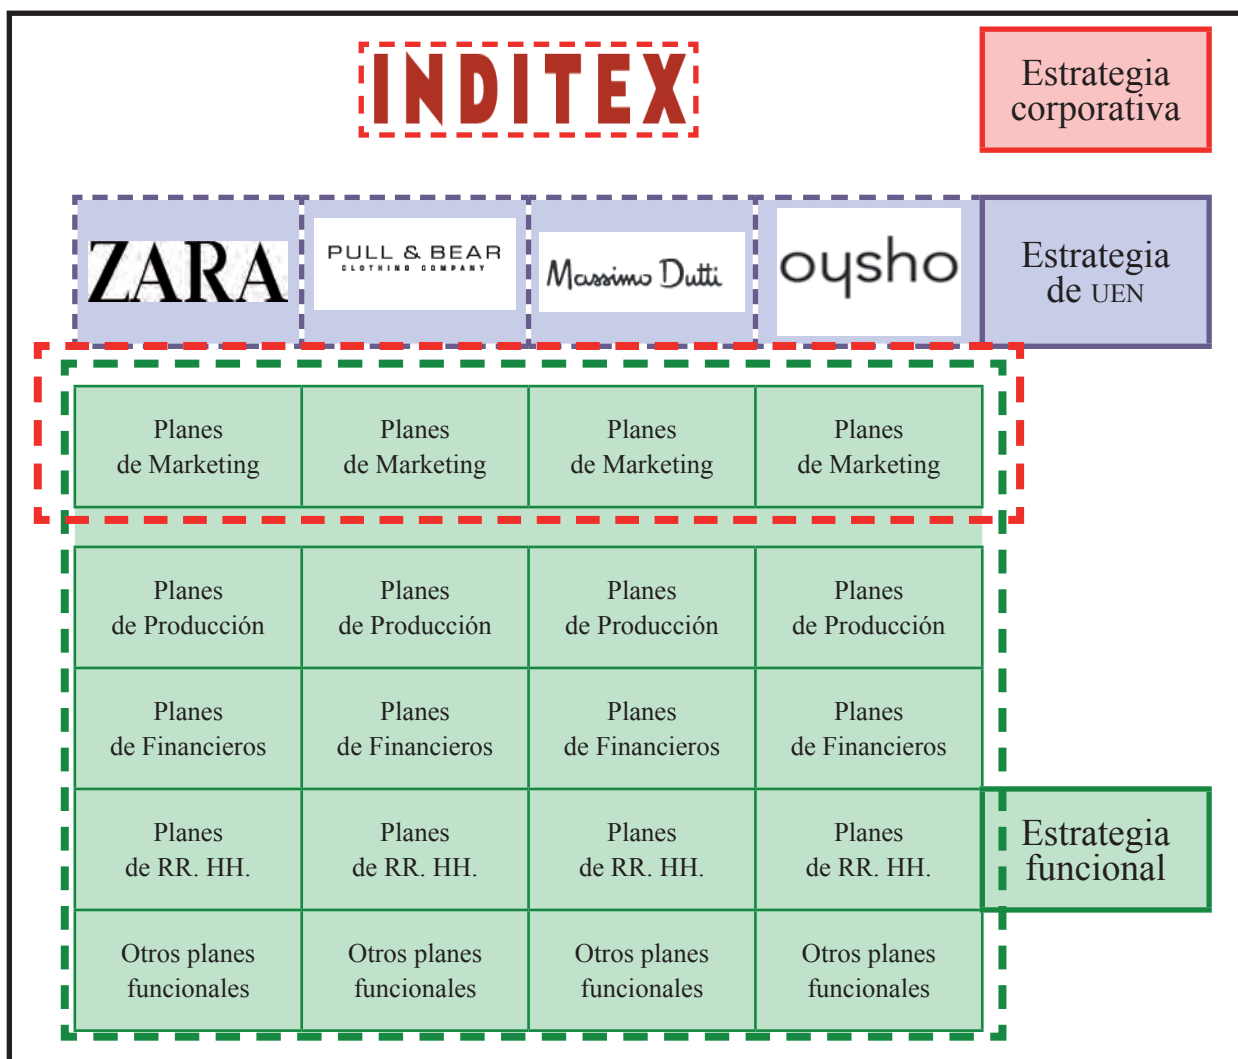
INDITEX

Estrategia corporativa

ZARA

PULL & BEAR
CLOTHING COMPANY

Massimo Dutti

oysho

Estrategia de UEN

| Planes de Marketing | Planes de Marketing | Planes de Marketing | Planes de Marketing |
|---|---|---|---|
| Planes de Producción | Planes de Producción | Planes de Producción | Planes de Producción |
| Planes de Financieros | Planes de Financieros | Planes de Financieros | Planes de Financieros |
| Planes de RR. HH. | Planes de RR. HH. | Planes de RR. HH. | Planes de RR. HH. |
| Otros planes funcionales | Otros planes funcionales | Otros planes funcionales | Otros planes funcionales |

Estrategia funcional